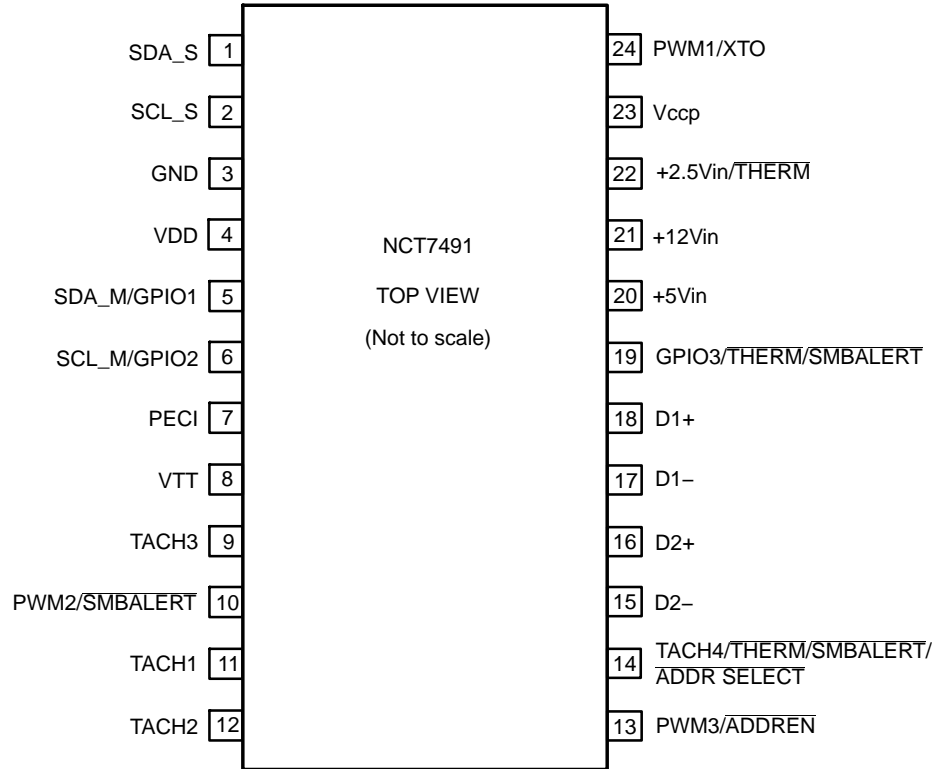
SDA_S 1
SCL_S 2
GND 3
VDD 4
SDA_M/GPIO1 5
SCL_M/GPIO2 6
PECI 7
VTT 8
TACH3 9
PWM2/$\overline{\text{SMBALERT}}$ 10
TACH1 11
TACH2 12

NCT7491
TOP VIEW
(Not to scale)

24 PWM1/XTO
23 Vccp
22 +2.5Vin/$\overline{\text{THERM}}$
21 +12Vin
20 +5Vin
19 GPIO3/$\overline{\text{THERM}}$/$\overline{\text{SMBALERT}}$
18 D1+
17 D1−
16 D2+
15 D2−
14 TACH4/$\overline{\text{THERM}}$/$\overline{\text{SMBALERT}}$/ $\overline{\text{ADDR SELECT}}$
13 PWM3/$\overline{\text{ADDREN}}$